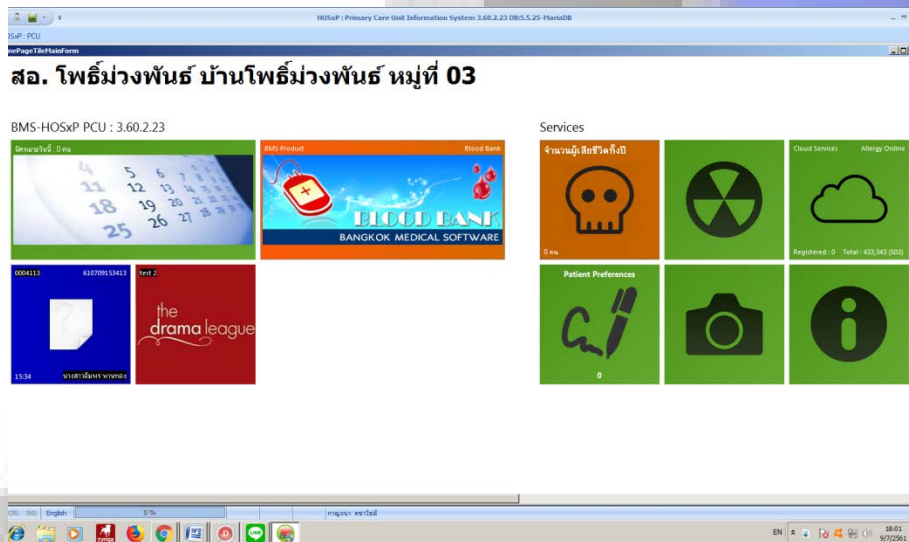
HOSxP : Primary Care Unit Information System 3.60.2.23 DB:5.5.25-MariaDB

HOSxP : PCU

HomePageTileMainForm

สอ. โพธิ์ม่วงพันธ์ บ้านโพธิ์ม่วงพันธ์ หมู่ที่ 03

BMS-HOSxP PCU : 3.60.2.23

นัดหมายวันนี้ : 0 คน

4 5 6 7
11 12 13 14
18 19 20 21
25 26 27 28

BMS Product

Blood Bank

BLOOD BANK

BANGKOK MEDICAL SOFTWARE

0004113

610709153413

15:34

นางสาวสัมพร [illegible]

test 2

the drama league

Services

จำนวนผู้เสียชีวิตทั้งปี

0 คน

Cloud Services

Allergy Online

Registered : 0 Total : 433,343 (502)

Patient Preferences

0

CRL OVR English 0 % กาญจนา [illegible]

EN 18:01 9/7/2561